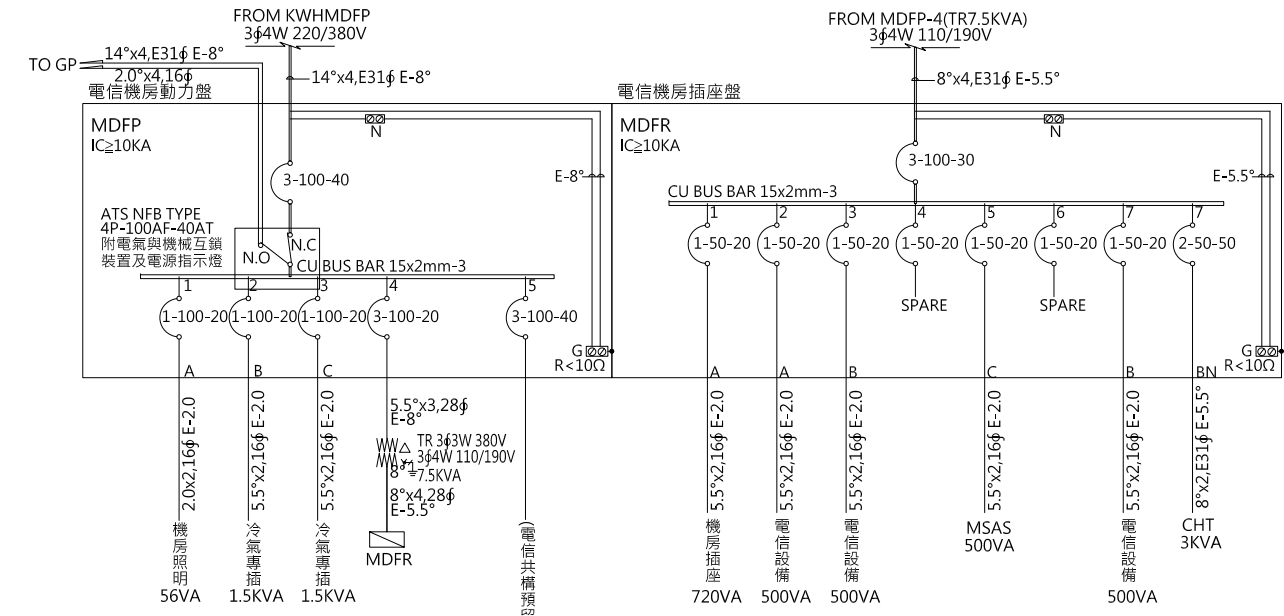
FROM KWHMDFP
3ϕ4W 220/380V

TO GP
14°x4,E31ϕ E-8°
2.0°x4,16ϕ
14°x4,E31ϕ E-8°

電信機房動力盤

MDFP
IC≧10KA

N

3-100-40

E-8°

ATS NFB TYPE
4P-100AF-40AT
附電氣與機械互鎖
裝置及電源指示燈

N.O
N.C

CU BUS BAR 15x2mm-3

1 2 3 4 5

1-100-20
1-100-20
1-100-20
3-100-20
3-100-40

G
R<10Ω

A B C

2.0x2,16ϕ E-2.0
5.5°x2,16ϕ E-2.0
5.5°x2,16ϕ E-2.0

5.5°x3,28ϕ
E-8°

TR 3ϕ3W 380V
3ϕ4W 110/190V
7.5KVA

8°x4,28ϕ
E-5.5°

機房照明
56VA

冷氣專插
1.5KVA

冷氣專插
1.5KVA

MDFR

(電信共構預留

FROM MDFP-4(TR7.5KVA)
3ϕ4W 110/190V

8°x4,E31ϕ E-5.5°

電信機房插座盤

MDFR
IC≧10KA

N

3-100-30

E-5.5°

CU BUS BAR 15x2mm-3

1 2 3 4 5 6 7 7

1-50-20
1-50-20
1-50-20
1-50-20
1-50-20
1-50-20
1-50-20
2-50-50

SPARE
SPARE

G
R<10Ω

A A B C B BN

5.5°x2,16ϕ E-2.0
5.5°x2,16ϕ E-2.0
5.5°x2,16ϕ E-2.0
5.5°x2,16ϕ E-2.0
5.5°x2,16ϕ E-2.0
8°x2,E31ϕ E-5.5°

機房插座
720VA

電信設備
500VA

電信設備
500VA

MSAS
500VA

電信設備
500VA

CHT
3KVA